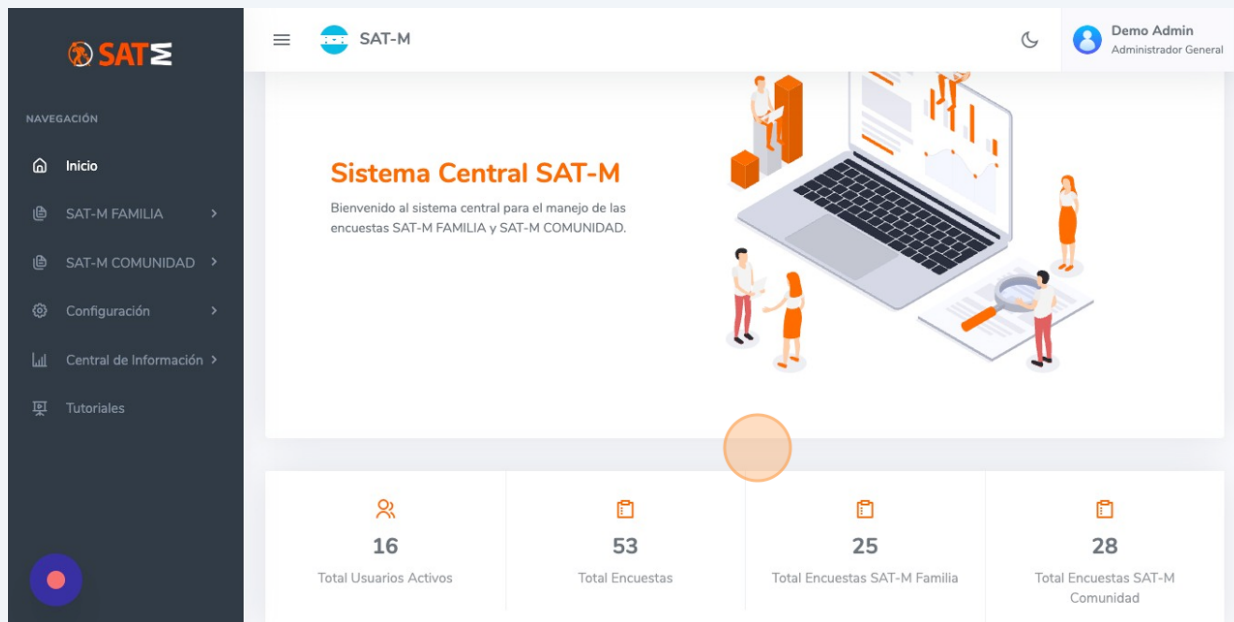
SAT M

NAVEGACIÓN

Inicio

SAT-M FAMILIA

SAT-M COMUNIDAD

Configuración

Central de Información

Tutoriales

SAT-M

Demo Admin
Administrador General

Sistema Central SAT-M

Bienvenido al sistema central para el manejo de las encuestas SAT-M FAMILIA y SAT-M COMUNIDAD.

16
Total Usuarios Activos

53
Total Encuestas

25
Total Encuestas SAT-M Familia

28
Total Encuestas SAT-M Comunidad